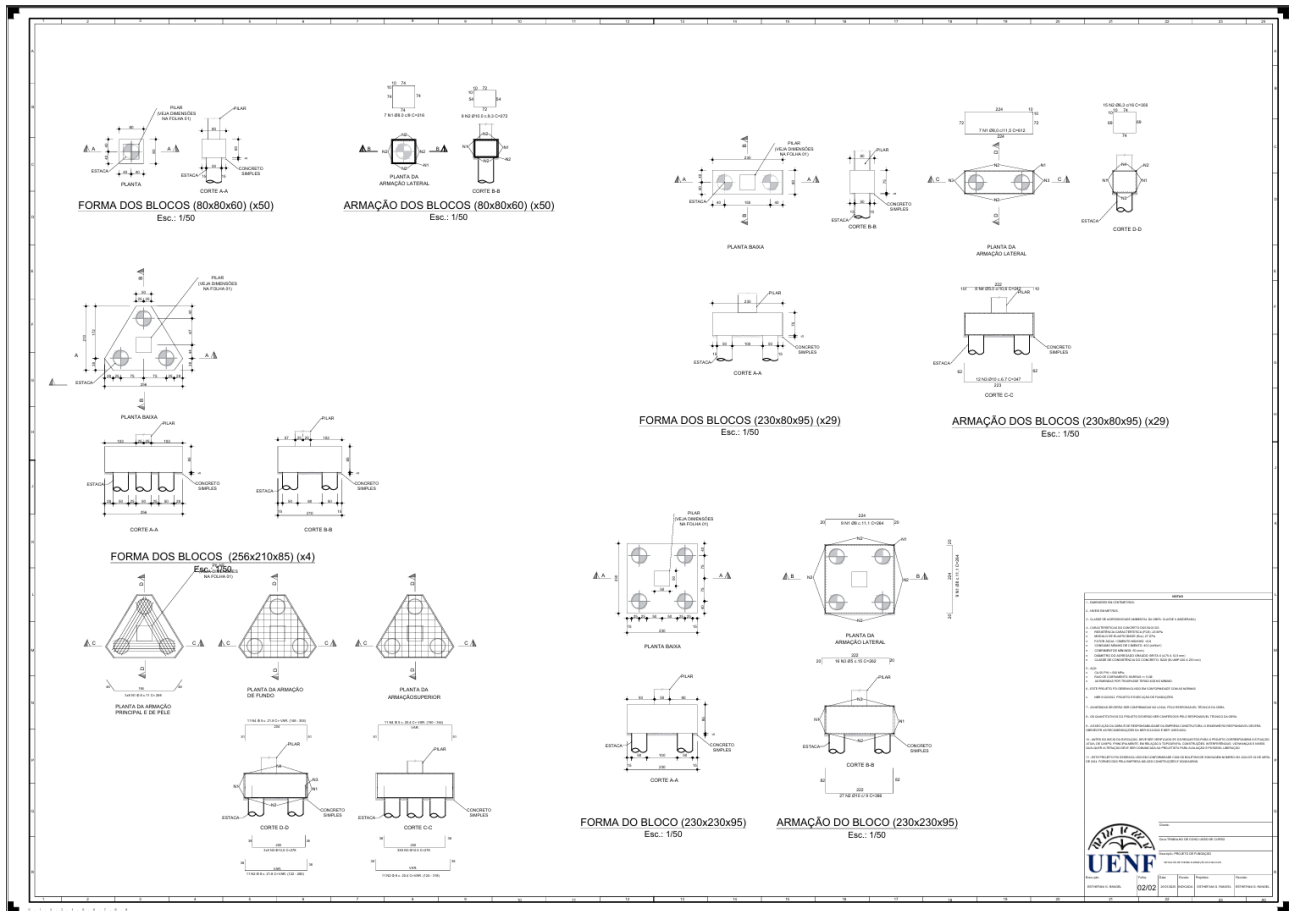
FORMA DOS BLOCOS (80x80x60) (x50)
Esc.: 1/50

PILAR (VEJA DIMENSÕES NA FOLHA 01)
PILAR
ESTACA
PLANTA
CONCRETO SIMPLES
CORTE A-A

ARMAÇÃO DOS BLOCOS (80x80x60) (x50)
Esc.: 1/50

PLANTA DA ARMAÇÃO LATERAL
CORTE B-B

PILAR (VEJA DIMENSÕES NA FOLHA 01)
PLANTA BAIXA
CORTE B-B
CONCRETO SIMPLES
ESTACA
PLANTA DA ARMAÇÃO LATERAL
CORTE D-D
CORTE A-A
CORTE C-C

FORMA DOS BLOCOS (230x80x95) (x29)
Esc.: 1/50

ARMAÇÃO DOS BLOCOS (230x80x95) (x29)
Esc.: 1/50

PILAR (VEJA DIMENSÕES NA FOLHA 01)
PLANTA BAIXA
CORTE A-A
CORTE B-B

FORMA DOS BLOCOS (256x210x85) (x4)
Esc.: 1/50

PLANTA DA ARMAÇÃO PRINCIPAL E DE PELE
PLANTA DA ARMAÇÃO DE FUNDO
PLANTA DA ARMAÇÃO SUPERIOR
CORTE D-D
CORTE C-C

PLANTA BAIXA
CORTE A-A
PLANTA DA ARMAÇÃO LATERAL
CORTE B-B

FORMA DO BLOCO (230x230x95)
Esc.: 1/50

ARMAÇÃO DO BLOCO (230x230x95)
Esc.: 1/50

NOTAS

UENF
PROJETO DE FUNDAÇÃO
02/02